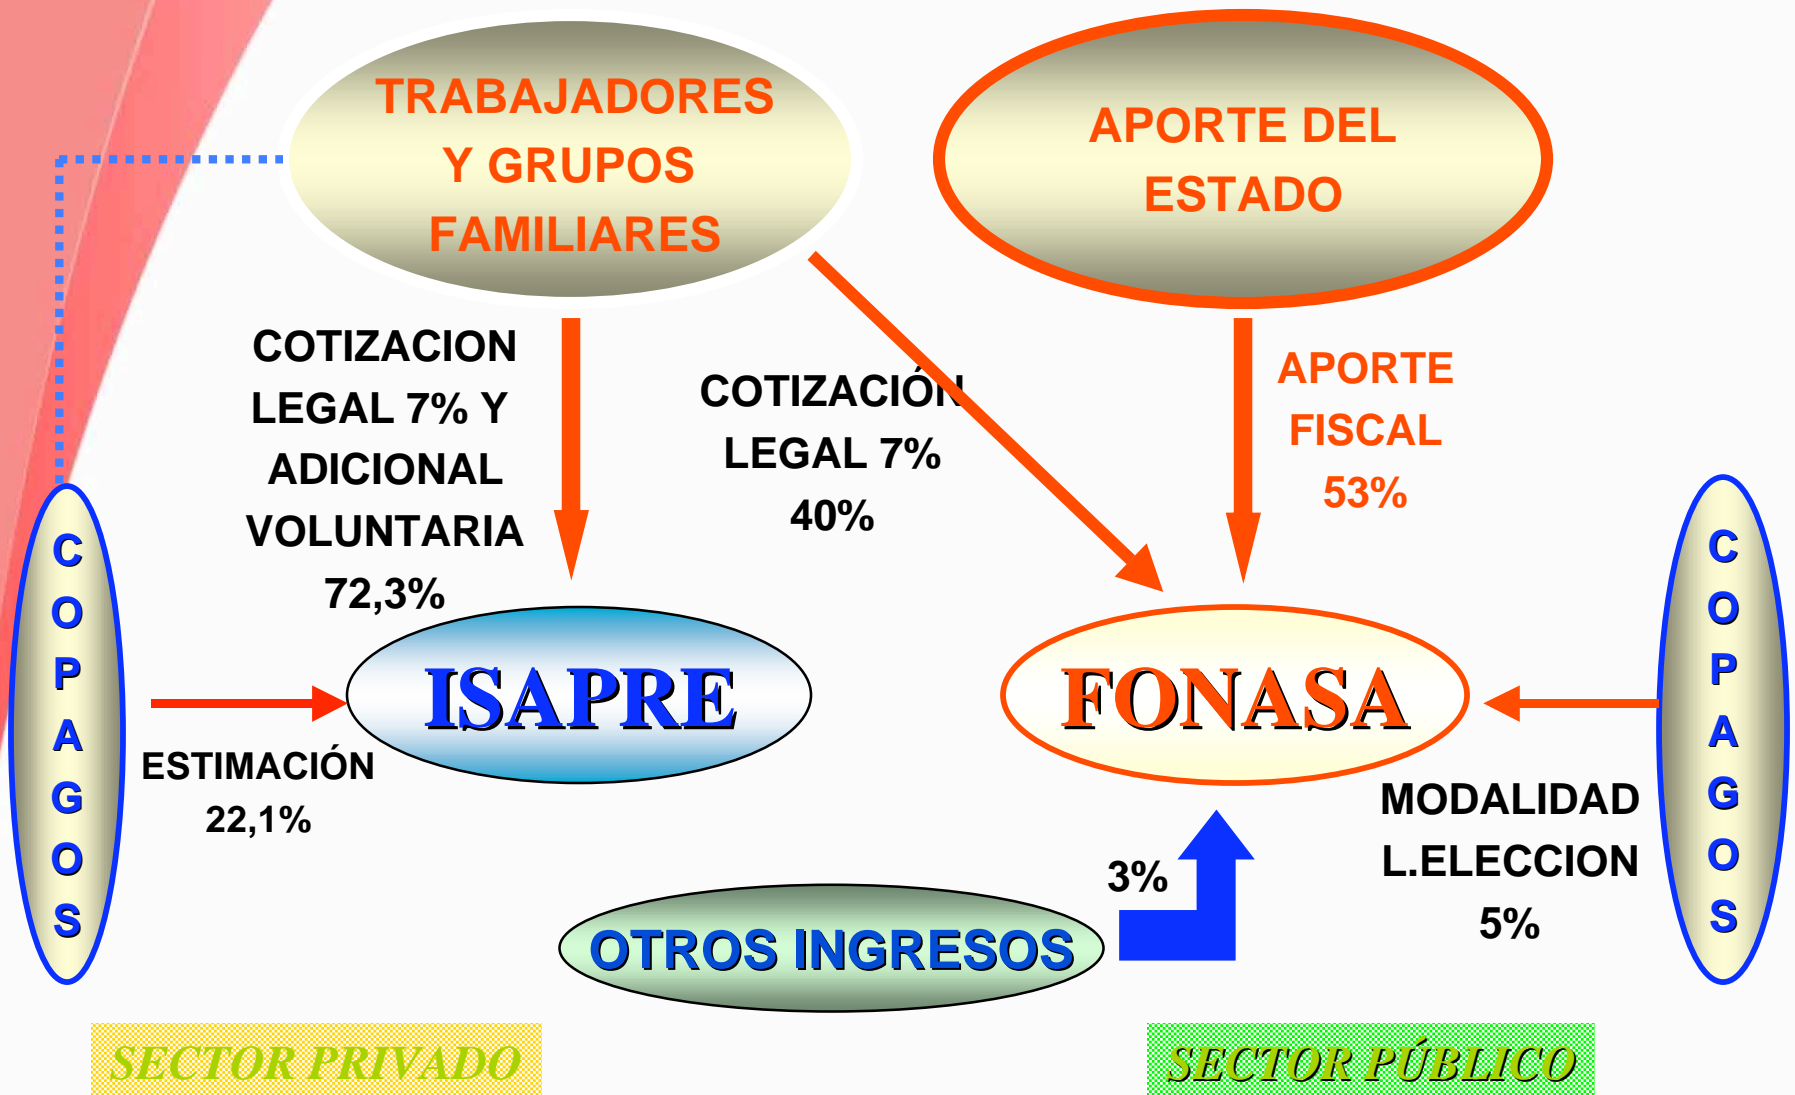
TRABAJADORES Y GRUPOS FAMILIARES

APORTE DEL ESTADO

COTIZACION LEGAL 7% Y ADICIONAL VOLUNTARIA 72,3%

COTIZACIÓN LEGAL 7% 40%

APORTE FISCAL 53%

C O P A G O S

ISAPRE

FONASA

C O P A G O S

ESTIMACIÓN 22,1%

MODALIDAD L.ELECCION 5%

3%

OTROS INGRESOS

SECTOR PRIVADO

SECTOR PÚBLICO